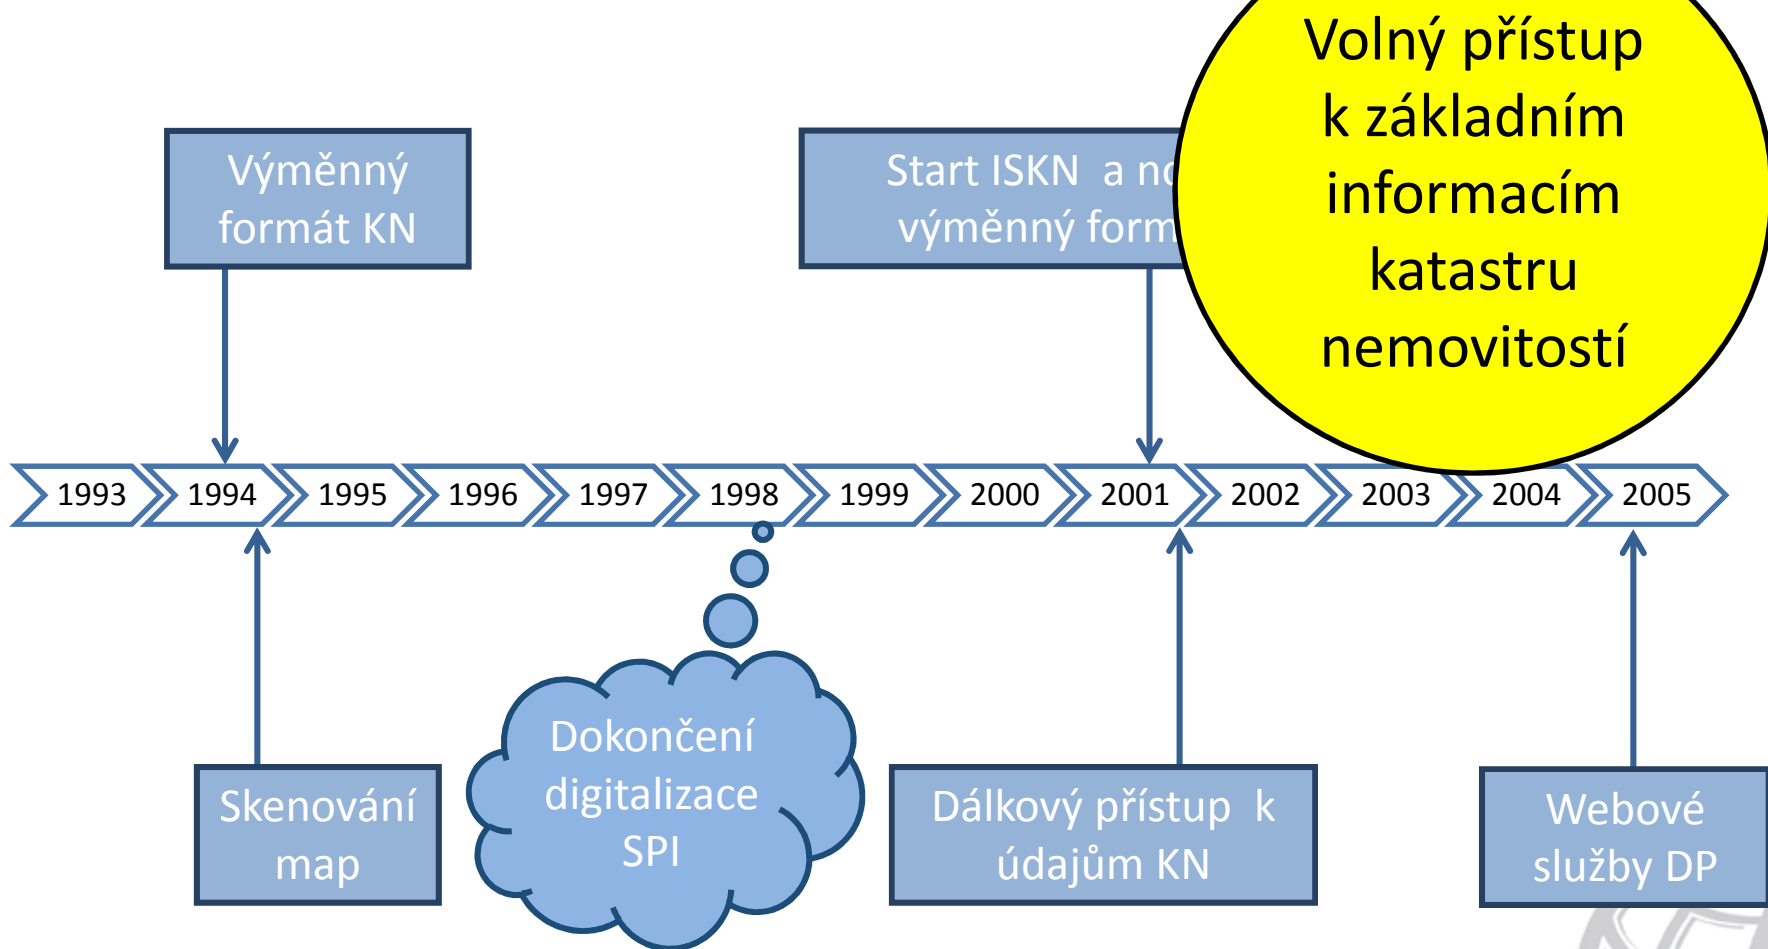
Volný přístup k základním informacím katastru nemovitostí

Výměnný formát KN

Start ISKN a n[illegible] výměnný form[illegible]

1993
1994
1995
1996
1997
1998
1999
2000
2001
2002
2003
2004
2005

Skenování map

Dokončení digitalizace SPI

Dálkový přístup k údajům KN

Webové služby DP